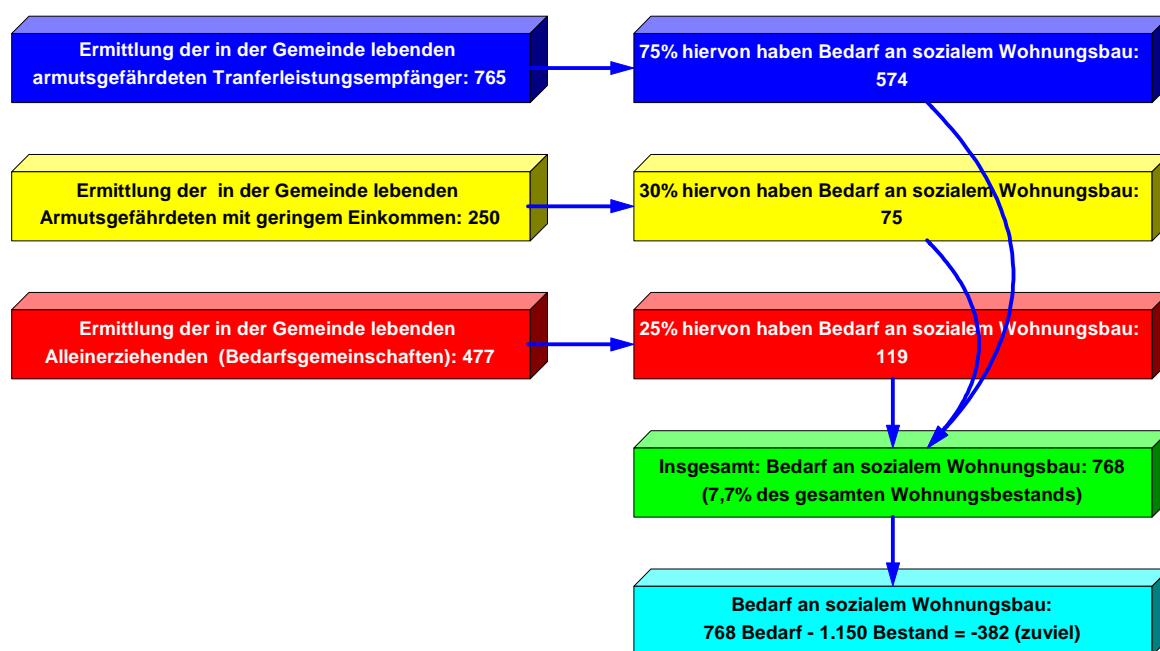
Ermittlung der in der Gemeinde lebenden armutsgefährdeten Tranferleistungsempfänger: 765

75% hiervon haben Bedarf an sozialem Wohnungsbau: 574

Ermittlung der in der Gemeinde lebenden Armutsgefährdeten mit geringem Einkommen: 250

30% hiervon haben Bedarf an sozialem Wohnungsbau: 75

Ermittlung der in der Gemeinde lebenden Alleinerziehenden (Bedarfsgemeinschaften): 477

25% hiervon haben Bedarf an sozialem Wohnungsbau: 119

Insgesamt: Bedarf an sozialem Wohnungsbau: 768 (7,7% des gesamten Wohnungsbestands)

Bedarf an sozialem Wohnungsbau: 768 Bedarf - 1.150 Bestand = -382 (zuviel)